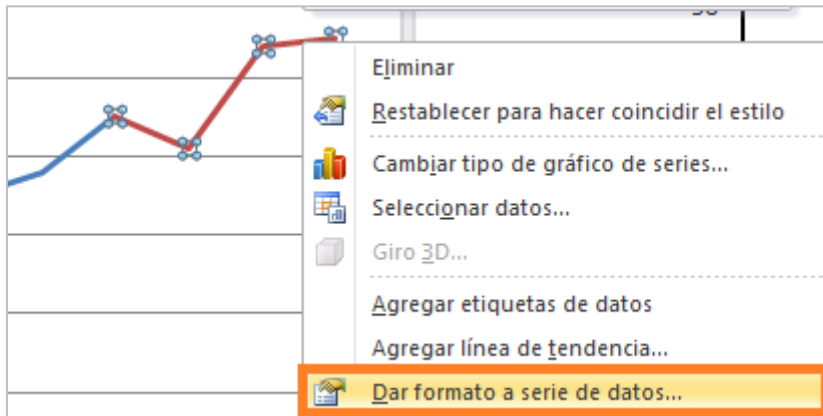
Eliminar

Restablecer para hacer coincidir el estilo

Cambiar tipo de gráfico de series...

Seleccionar datos...

Giro 3D...

Agregar etiquetas de datos

Agregar línea de tendencia...

Dar formato a serie de datos...